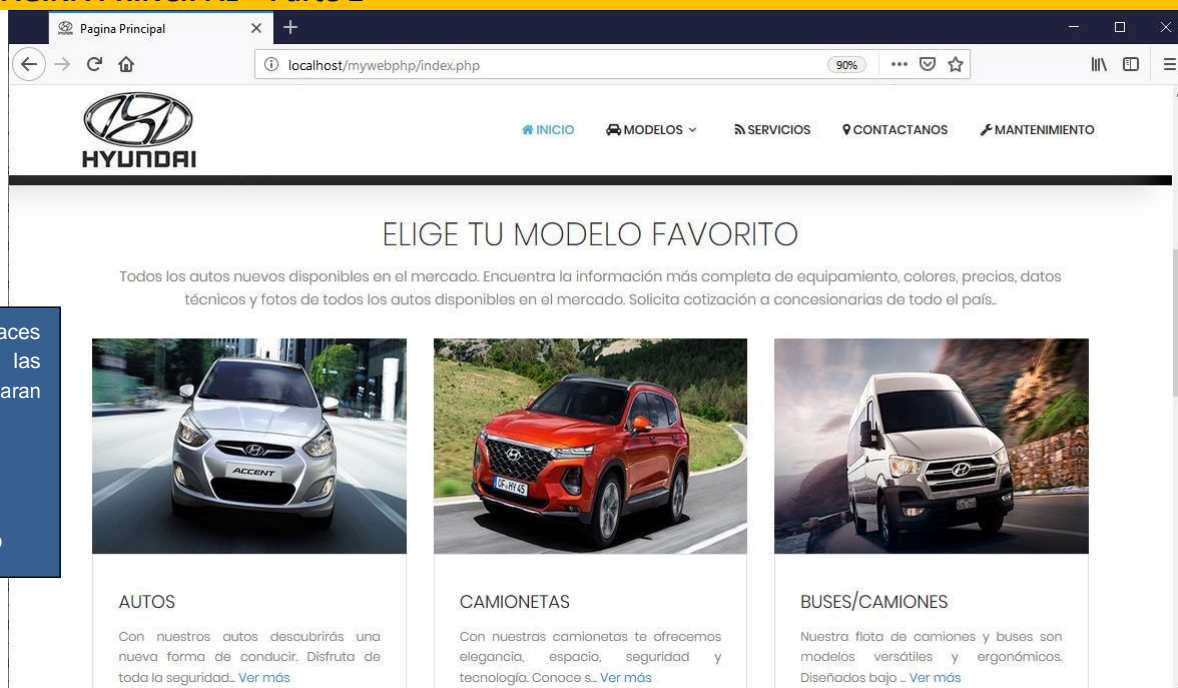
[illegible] – Parte 2

Pagina Principal

localhost/mywebphp/index.php

90%

HYUNDAI

INICIO MODELOS SERVICIOS CONTACTANOS MANTENIMIENTO

ELIGE TU MODELO FAVORITO

Todos los autos nuevos disponibles en el mercado. Encuentra la información más completa de equipamiento, colores, precios, datos técnicos y fotos de todos los autos disponibles en el mercado. Solicita cotización a concesionarias de todo el país..

aces las aran

ACCENT

AUTOS

Con nuestros autos descubrirás una nueva forma de conducir. Disfruta de toda la seguridad... Ver más

CAMIONETAS

Con nuestras camionetas te ofrecemos elegancia, espacio, seguridad y tecnología. Conoce s... Ver más

BUSES/CAMIONES

Nuestra flota de camiones y buses son modelos versátiles y ergonómicos. Diseñados bajo ... Ver más